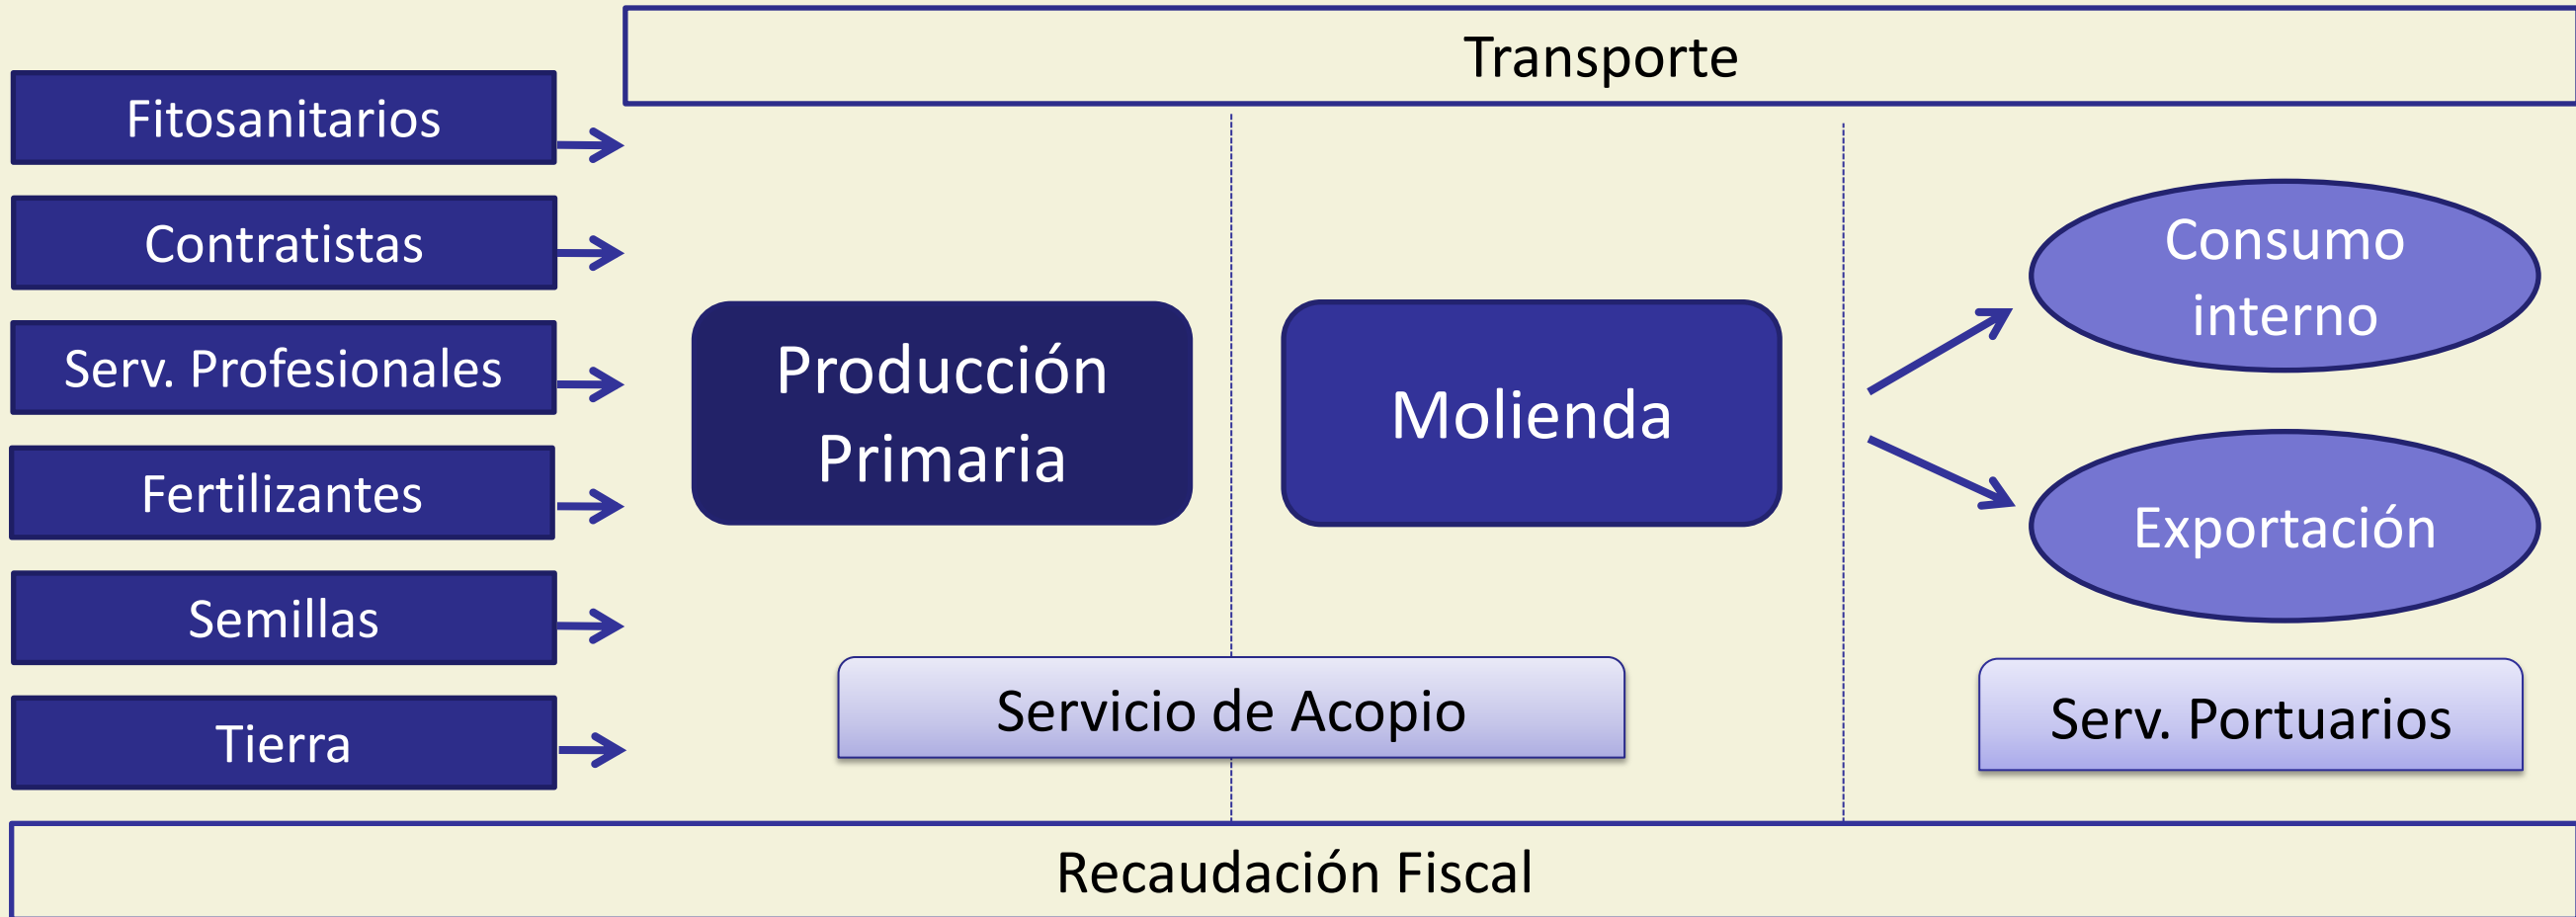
Transporte

Fitosanitarios

Contratistas

Serv. Profesionales

Fertilizantes

Semillas

Tierra

Producción Primaria

Molienda

Consumo interno

Exportación

Servicio de Acopio

Serv. Portuarios

Recaudación Fiscal